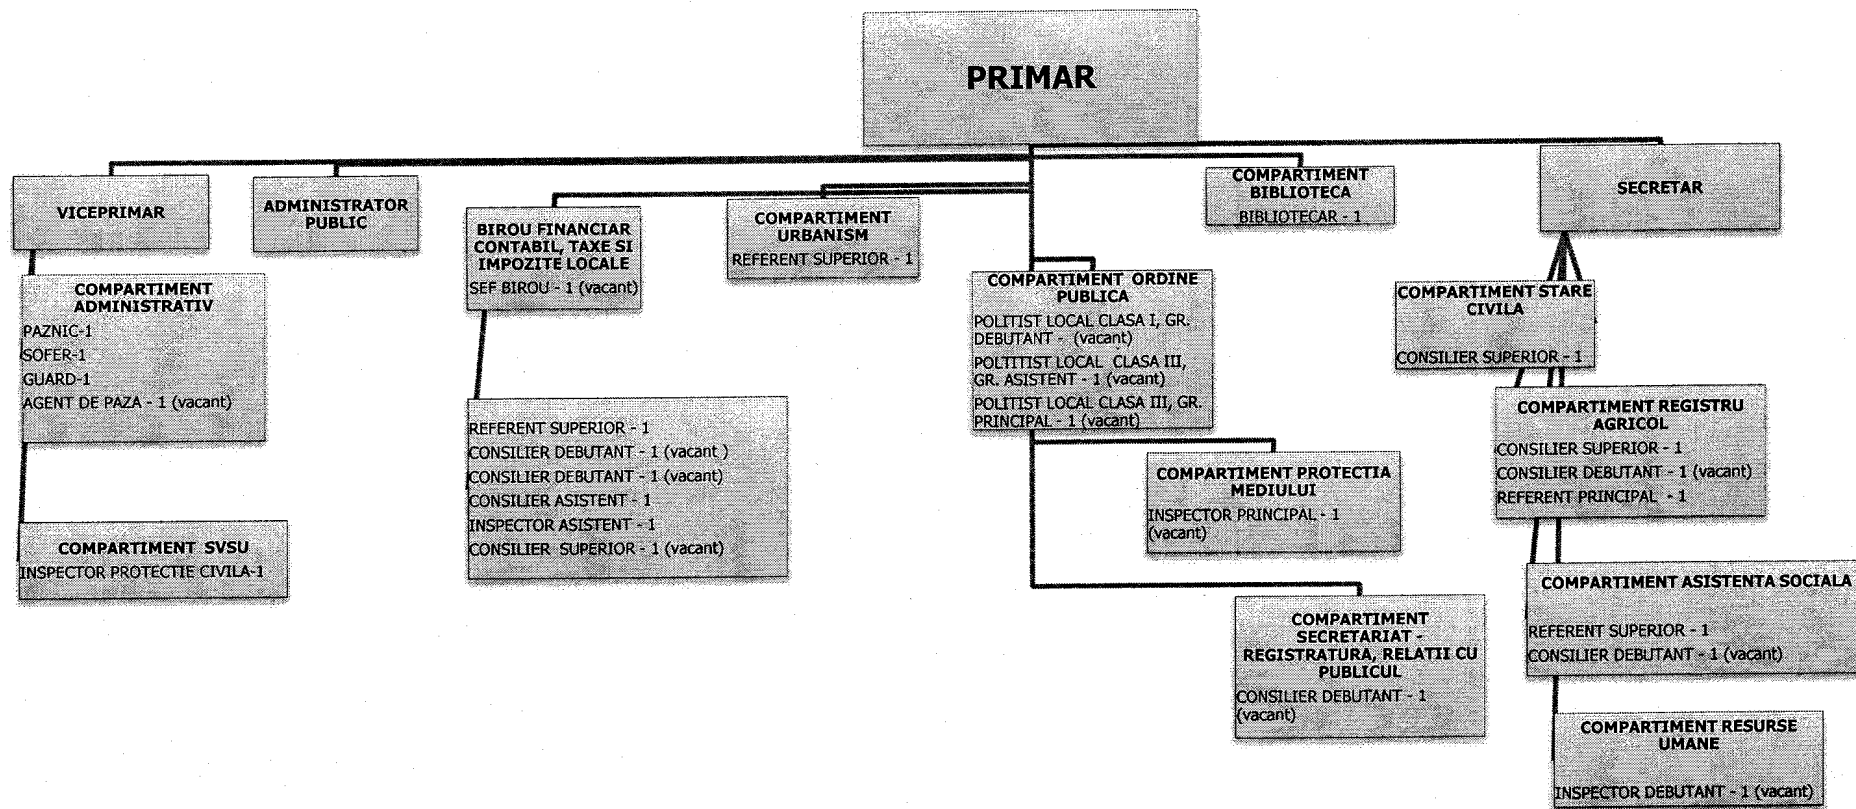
PRIMAR

VICEPRIMAR

ADMINISTRATOR PUBLIC

BIROU FINANCIAR CONTABIL, TAXE SI IMPOZITE LOCALE
SEF BIROU - 1 (vacant)

COMPARTIMENT URBANISM
REFERENT SUPERIOR - 1

COMPARTIMENT BIBLIOTECA
BIBLIOTECAR - 1

SECRETAR

COMPARTIMENT ADMINISTRATIV
PAZNIC-1
SOFER-1
GUARD-1
AGENT DE PAZA - 1 (vacant)

COMPARTIMENT ORDINE PUBLICA
POLITIST LOCAL CLASA I, GR. DEBUTANT - (vacant)
POLTITIST LOCAL CLASA III, GR. ASISTENT - 1 (vacant)
POLITIST LOCAL CLASA III, GR. PRINCIPAL - 1 (vacant)

COMPARTIMENT STARE CIVILA
CONSILIER SUPERIOR - 1

REFERENT SUPERIOR - 1
CONSILIER DEBUTANT - 1 (vacant )
CONSILIER DEBUTANT - 1 (vacant)
CONSILIER ASISTENT - 1
INSPECTOR ASISTENT - 1
CONSILIER SUPERIOR - 1 (vacant)

COMPARTIMENT REGISTRU AGRICOL
CONSILIER SUPERIOR - 1
CONSILIER DEBUTANT - 1 (vacant)
REFERENT PRINCIPAL - 1

COMPARTIMENT PROTECTIA MEDIULUI
INSPECTOR PRINCIPAL - 1 (vacant)

COMPARTIMENT SVSU
INSPECTOR PROTECTIE CIVILA-1

COMPARTIMENT ASISTENTA SOCIALA
REFERENT SUPERIOR - 1
CONSILIER DEBUTANT - 1 (vacant)

COMPARTIMENT SECRETARIAT - REGISTRATURA, RELATII CU PUBLICUL
CONSILIER DEBUTANT - 1 (vacant)

COMPARTIMENT RESURSE UMANE
INSPECTOR DEBUTANT - 1 (vacant)